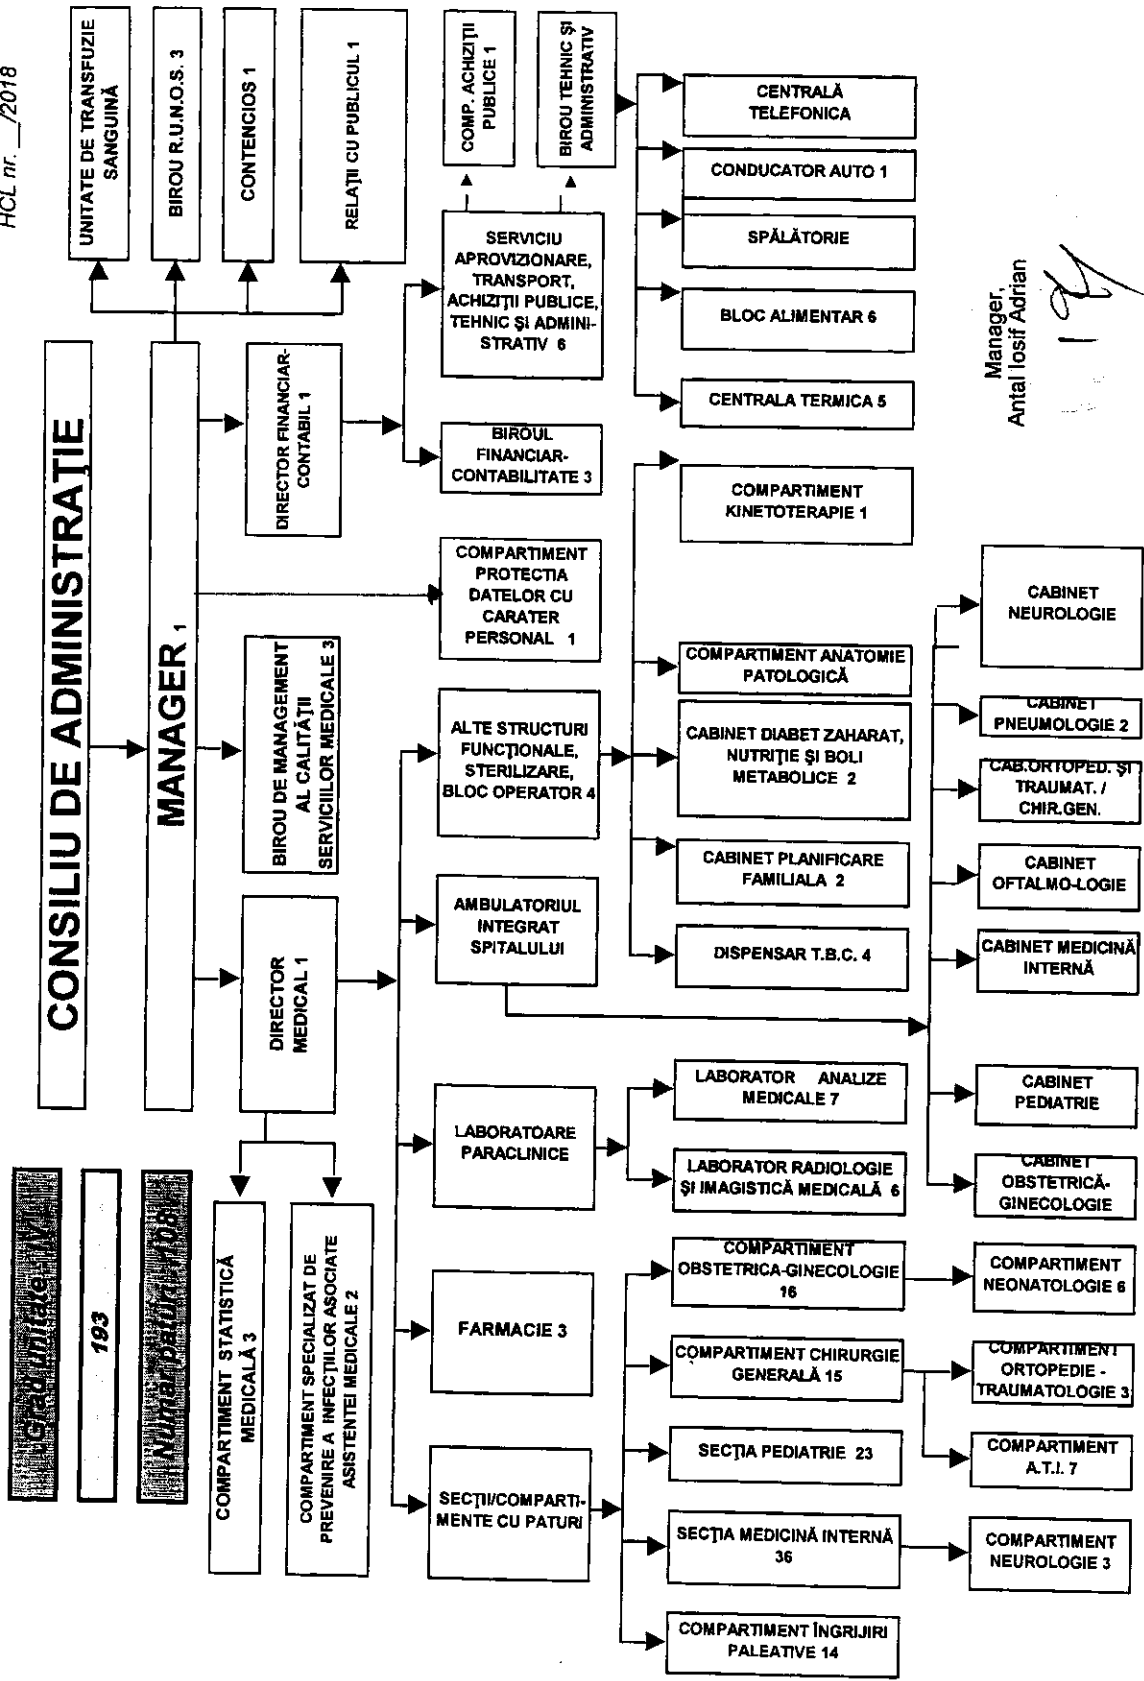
HCL nr. __/2018

CONSILIU DE ADMINISTRAȚIE

MANAGER 1

UNITATE DE TRANSFUZIE SANGUINĂ

BIROU R.U.N.O.S. 3

CONTENCIOS 1

RELAȚII CU PUBLICUL 1

COMP. ACHIZIȚII PUBLICE 1

BIROU TEHNIC ȘI ADMINISTRATIV

SERVICIU APROVIZIONARE, TRANSPORT, ACHIZIȚII PUBLICE, TEHNIC ȘI ADMINISTRATIV 6

CENTRALĂ TELEFONICA

CONDUCATOR AUTO 1

SPĂLĂTORIE

BLOC ALIMENTAR 6

CENTRALA TERMICA 5

DIRECTOR FINANCIAR-CONTABIL 1

BIROUL FINANCIAR-CONTABILITATE 3

COMPARTIMENT KINETOTERAPIE 1

COMPARTIMENT PROTECTIA DATELOR CU CARATER PERSONAL 1

BIROU DE MANAGEMENT AL CALITĂȚII SERVICIILOR MEDICALE 3

ALTE STRUCTURI FUNCȚIONALE, STERILIZARE, BLOC OPERATOR 4

COMPARTIMENT ANATOMIE PATOLOGICĂ

CABINET DIABET ZAHARAT, NUTRIȚIE ȘI BOLI METABOLICE 2

CABINET PLANIFICARE FAMILIALA 2

DISPENSAR T.B.C. 4

CABINET NEUROLOGIE

CABINET PNEUMOLOGIE 2

CAB.ORTOPED. ȘI TRAUMAT. / CHIR.GEN.

CABINET OFTALMO-LOGIE

CABINET MEDICINĂ INTERNĂ

CABINET PEDIATRIE

CABINET OBSTETRICĂ-GINECOLOGIE

DIRECTOR MEDICAL 1

AMBULATORIUL INTEGRAT SPITALULUI

LABORATOARE PARACLINICE

LABORATOR ANALIZE MEDICALE 7

LABORATOR RADIOLOGIE ȘI IMAGISTICĂ MEDICALĂ 6

FARMACIE 3

SECȚII/COMPARTIMENTE CU PATURI

COMPARTIMENT OBSTETRICA-GINECOLOGIE 16

COMPARTIMENT NEONATOLOGIE 6

COMPARTIMENT CHIRURGIE GENERALĂ 15

COMPARTIMENT ORTOPEDIE - TRAUMATOLOGIE 3

COMPARTIMENT A.T.I. 7

SECȚIA PEDIATRIE 23

SECȚIA MEDICINĂ INTERNĂ 36

COMPARTIMENT NEUROLOGIE 3

COMPARTIMENT ÎNGRIJIRI PALEATIVE 14

COMPARTIMENT STATISTICĂ MEDICALĂ 3

COMPARTIMENT SPECIALIZAT DE PREVENIRE A INFECȚIILOR ASOCIATE ASISTENȚEI MEDICALE 2

Grad unitate: IV

193

Număr paturi: 108

Manager,
Antal Iosif Adrian